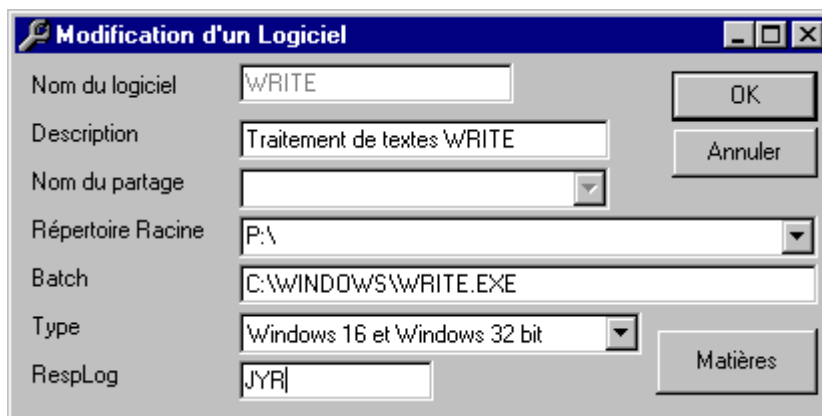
Modification d'un Logiciel

Nom du logiciel WRITE

Description Traitement de textes WRITE

Nom du partage

Répertoire Racine P:\

Batch C:\WINDOWS\WRITE.EXE

Type Windows 16 et Windows 32 bit

RespLog JYR

OK

Annuler

Matières